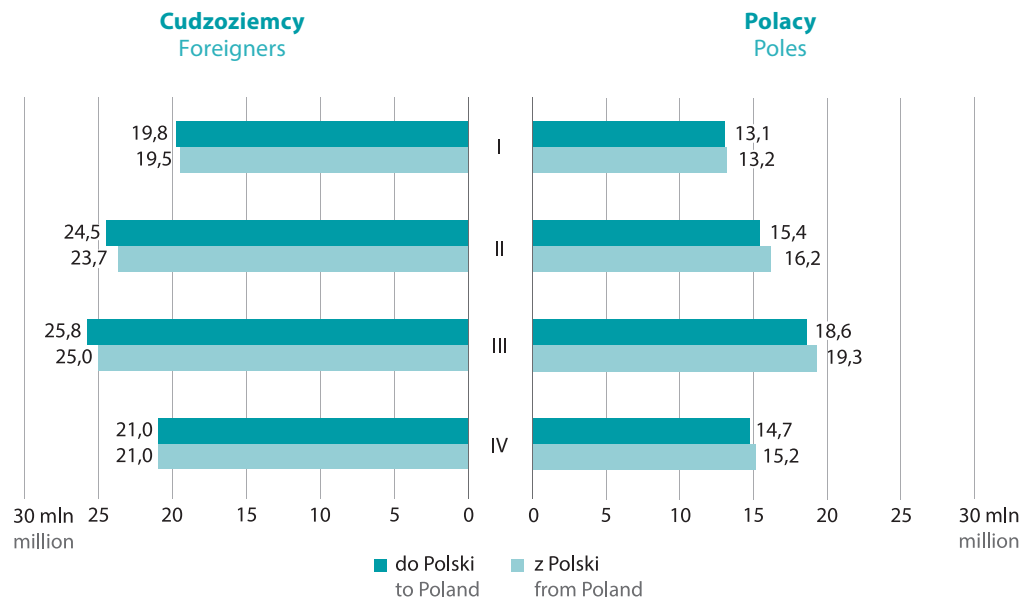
Cudzoziemcy
Foreigners

Polacy
Poles

19,8
19,5
I
13,1
13,2

24,5
23,7
II
15,4
16,2

25,8
25,0
III
18,6
19,3

21,0
21,0
IV
14,7
15,2

30 mln million 25 20 15 10 5 0

0 5 10 15 20 25 30 mln million

do Polski
to Poland

z Polski
from Poland